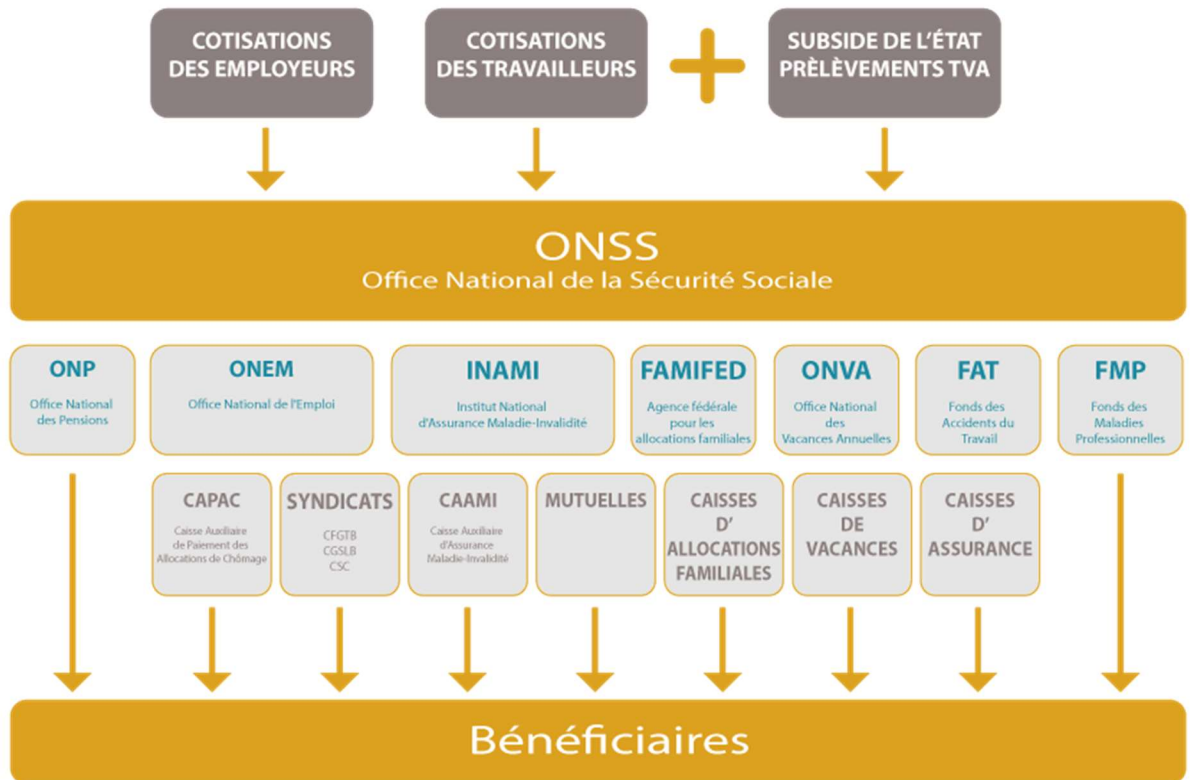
COTISATIONS DES EMPLOYEURS

COTISATIONS DES TRAVAILLEURS

SUBSIDE DE L'ÉTAT PRÈLÈVEMENTS TVA

ONSS
Office National de la Sécurité Sociale

ONP
Office National des Pensions

ONEM
Office National de l'Emploi

INAMI
Institut National d'Assurance Maladie-Invalidité

FAMIFED
Agence fédérale pour les allocations familiales

ONVA
Office National des Vacances Annuelles

FAT
Fonds des Accidents du Travail

FMP
Fonds des Maladies Professionnelles

CAPAC
Caisse Auxiliaire de Paiement des Allocations de Chômage

SYNDICATS
CFGTB
CGSLB
CSC

CAAMI
Caisse Auxiliaire d'Assurance Maladie-Invalidité

MUTUELLES

CAISSES D' ALLOCATIONS FAMILIALES

CAISSES DE VACANCES

CAISSES D' ASSURANCE

Bénéficiaires